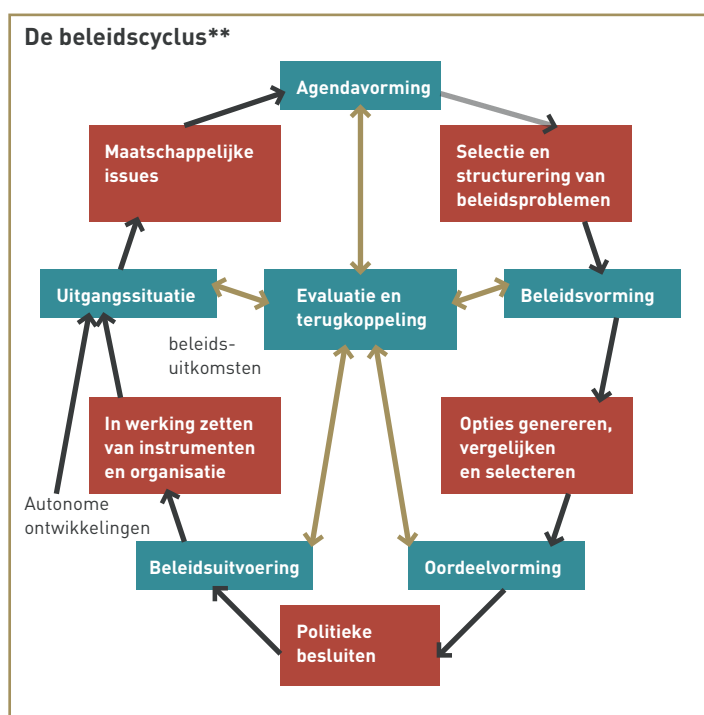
De beleidscyclus**

Agendavorming

Maatschappelijke issues

Selectie en structurering van beleidsproblemen

Uitgangssituatie

Evaluatie en terugkoppeling

Beleidsvorming

beleidsuitkomsten

In werking zetten van instrumenten en organisatie

Opties genereren, vergelijken en selecteren

Autonome ontwikkelingen

Beleidsuitvoering

Oordeelvorming

Politieke besluiten